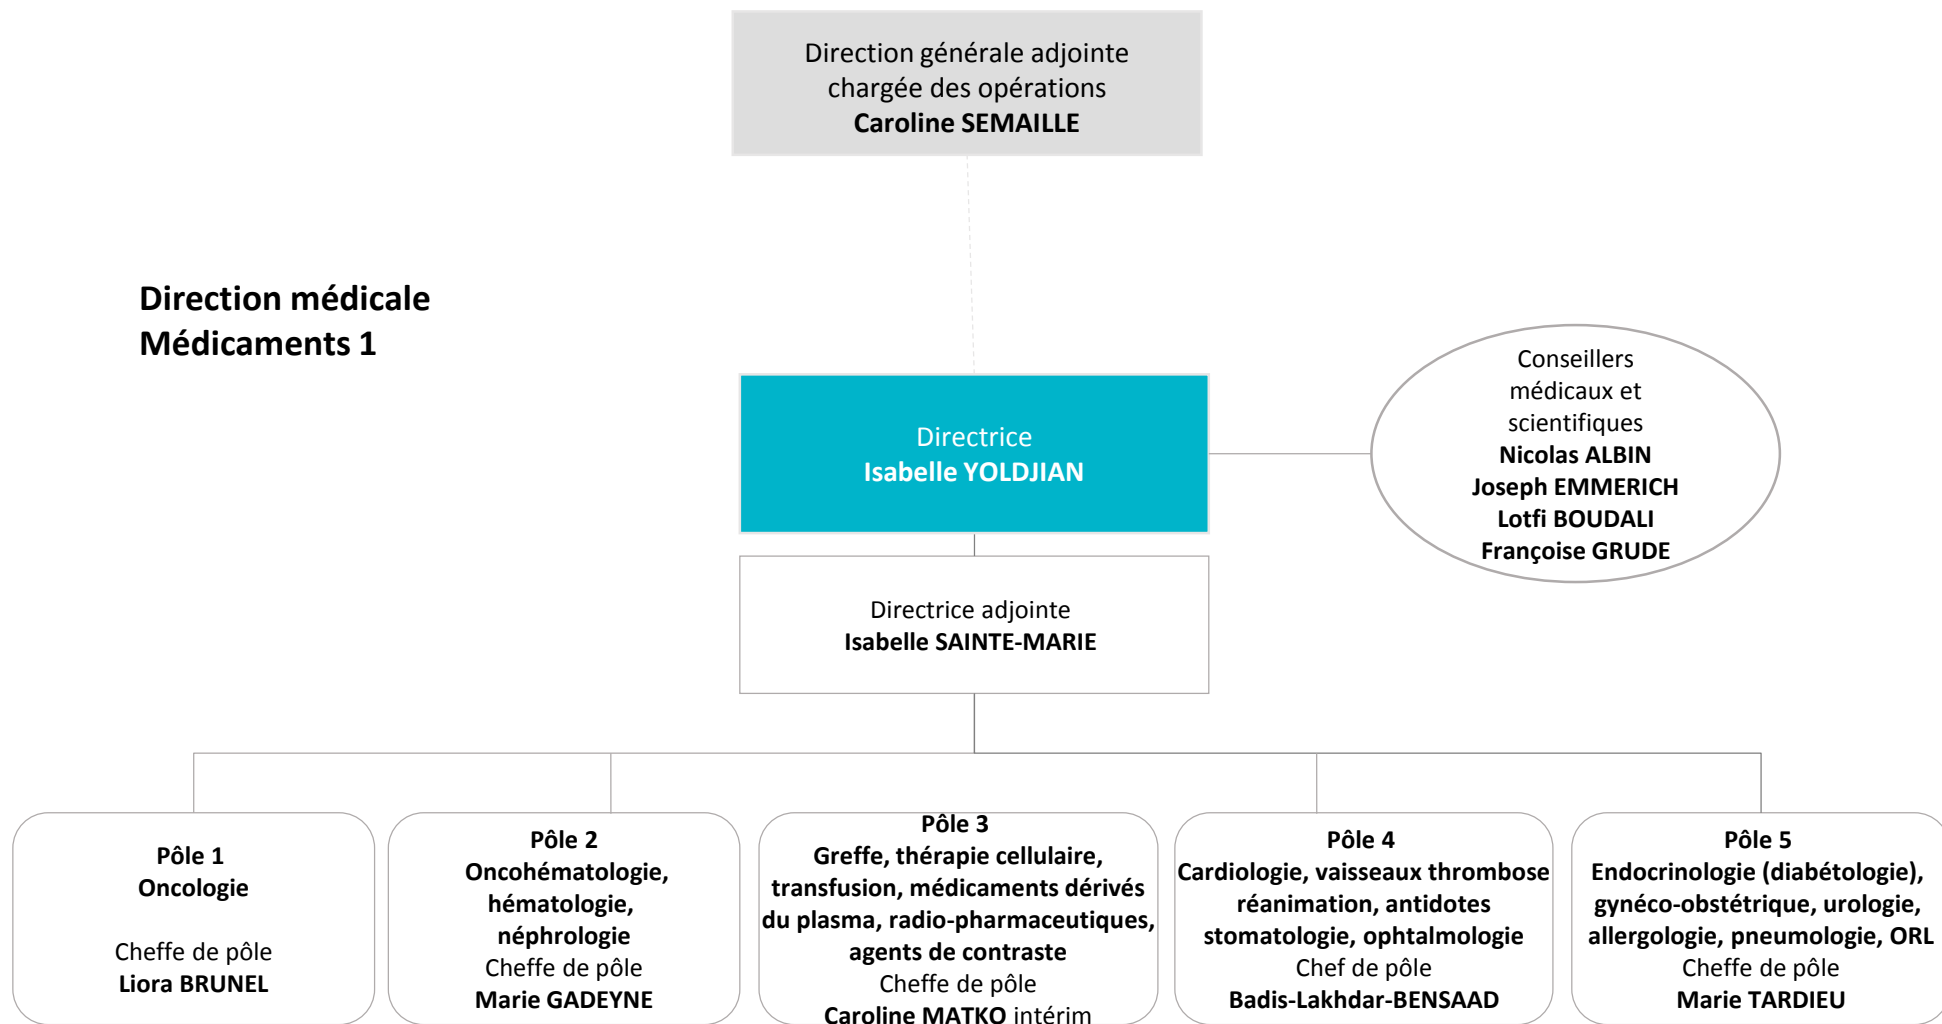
Direction générale adjointe chargée des opérations
**Caroline SEMAILLE**

**Direction médicale Médicaments 1**

Directrice
**Isabelle YOLDJIAN**

Conseillers médicaux et scientifiques
**Nicolas ALBIN**
**Joseph EMMERICH**
**Lotfi BOUDALI**
**Françoise GRUDE**

Directrice adjointe
**Isabelle SAINTE-MARIE**

**Pôle 1**
**Oncologie**

Cheffe de pôle
**Liora BRUNEL**

**Pôle 2**
**Oncohématologie, hématologie, néphrologie**
Cheffe de pôle
**Marie GADEYNE**

**Pôle 3**
**Greffe, thérapie cellulaire, transfusion, médicaments dérivés du plasma, radio-pharmaceutiques, agents de contraste**
Cheffe de pôle
**Caroline MATKO** intérim

**Pôle 4**
**Cardiologie, vaisseaux thrombose réanimation, antidotes stomatologie, ophtalmologie**
Chef de pôle
**Badis-Lakhdar-BENSAAD**

**Pôle 5**
**Endocrinologie (diabétologie), gynéco-obstétrique, urologie, allergologie, pneumologie, ORL**
Cheffe de pôle
**Marie TARDIEU**